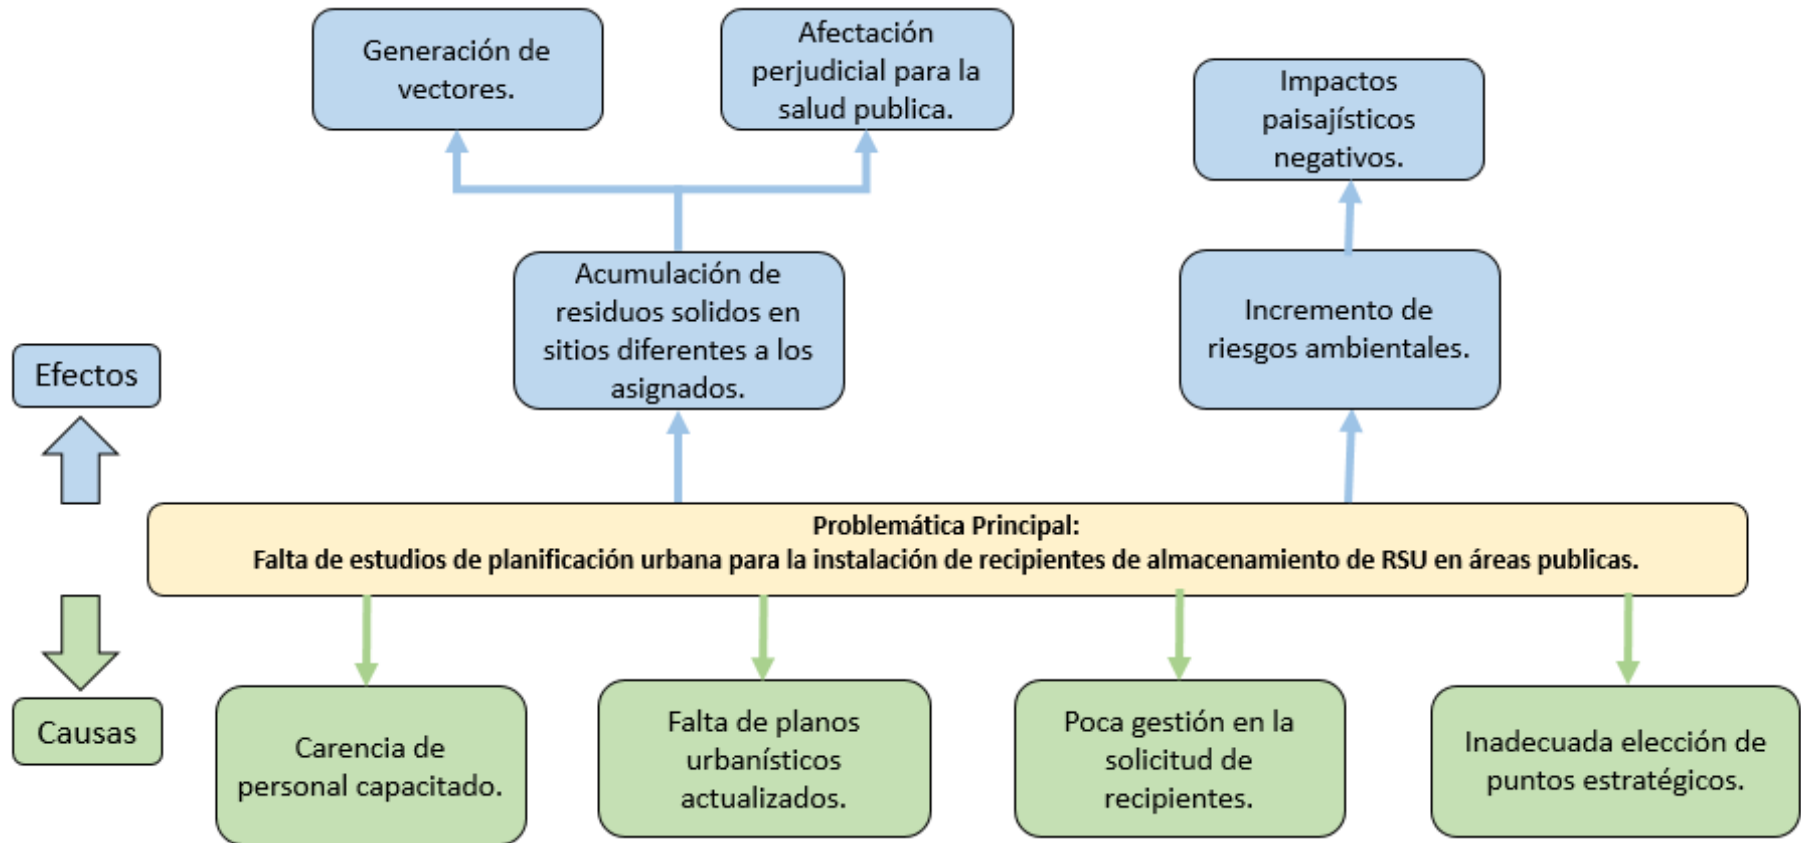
Generación de vectores.

Afectación perjudicial para la salud publica.

Impactos paisajísticos negativos.

Acumulación de residuos solidos en sitios diferentes a los asignados.

Incremento de riesgos ambientales.

Efectos

Problemática Principal:
Falta de estudios de planificación urbana para la instalación de recipientes de almacenamiento de RSU en áreas publicas.

Causas

Carencia de personal capacitado.

Falta de planos urbanísticos actualizados.

Poca gestión en la solicitud de recipientes.

Inadecuada elección de puntos estratégicos.